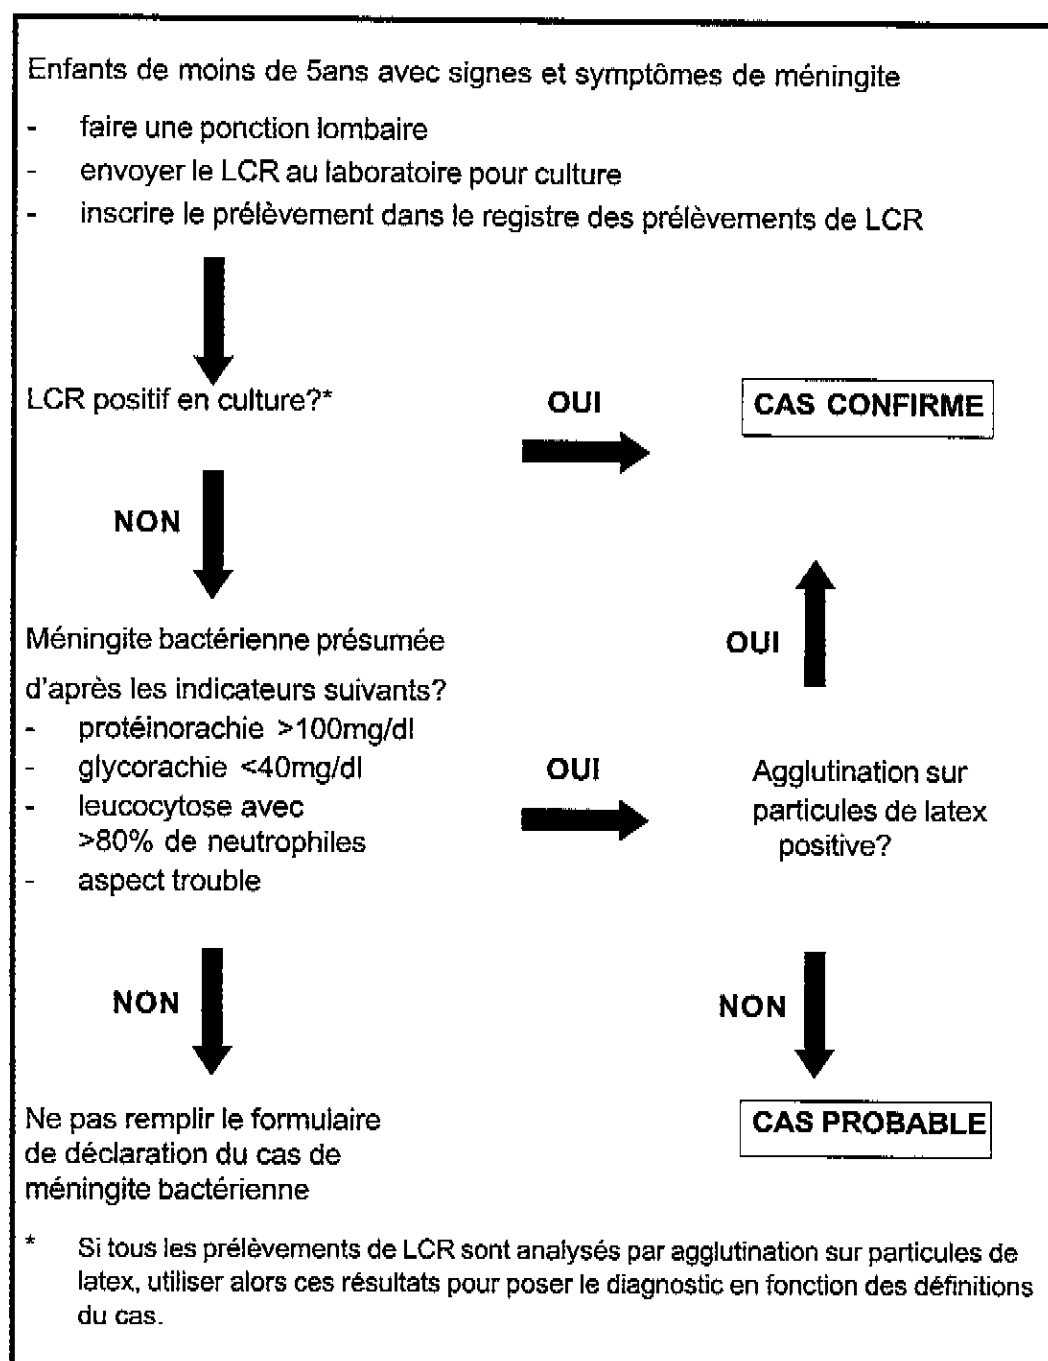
Enfants de moins de 5ans avec signes et symptômes de méningite

- faire une ponction lombaire
- envoyer le LCR au laboratoire pour culture
- inscrire le prélèvement dans le registre des prélèvements de LCR

LCR positif en culture?*

OUI

CAS CONFIRME

NON

Méningite bactérienne présumée

d'après les indicateurs suivants?
- protéinorachie >100mg/dl
- glycorachie <40mg/dl
- leucocytose avec >80% de neutrophiles
- aspect trouble

OUI

OUI

Agglutination sur particules de latex positive?

NON

NON

Ne pas remplir le formulaire de déclaration du cas de méningite bactérienne

CAS PROBABLE

* Si tous les prélèvements de LCR sont analysés par agglutination sur particules de latex, utiliser alors ces résultats pour poser le diagnostic en fonction des définitions du cas.